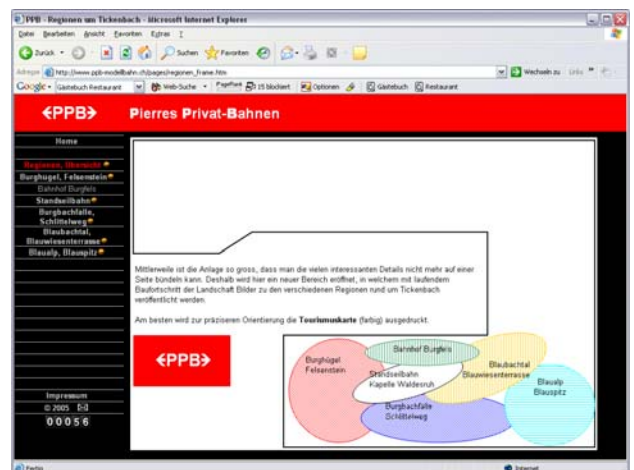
PPB - Regionen um Tickenbach - Microsoft Internet Explorer

Datei Bearbeiten Ansicht Favoriten Extras ?

Zurück Suchen Favoriten

Adresse http://www.ppb-modellbahn.ch/pages/regionen_frame.htm Wechseln zu Links

Google Gästebuch Restaurant Web-Suche PageRank 15 blockiert Optionen Gästebuch Restaurant

<PPB> Pierres Privat-Bahnen

Home
Regionen, Übersicht
Burghügel, Felsenstein
Bahnhof Burgfels
Standseilbahn
Burgbachfalle, Schlittelweg
Blaubachtal, Blauwiesenterrasse
Blaualp, Blauspitz

Mittlerweile ist die Anlage so gross, dass man die vielen interessanten Details nicht mehr auf einer Seite bündeln kann. Deshalb wird hier ein neuer Bereich eröffnet, in welchem mit laufendem Baufortschritt der Landschaft Bilder zu den verschiedenen Regionen rund um Tickenbach veröffentlicht werden.

Am besten wird zur präziseren Orientierung die Tourismuskarte (farbig) ausgedruckt.

<PPB>

Burghügel Felsenstein
Bahnhof Burgfels
Standseilbahn Kapelle Waldesruh
Blaubachtal Blauwiesenterrasse
Blaualp Blauspitz
Burgbachfalle Schlittelweg

Impressum
© 2005
00056

Fertig
Internet